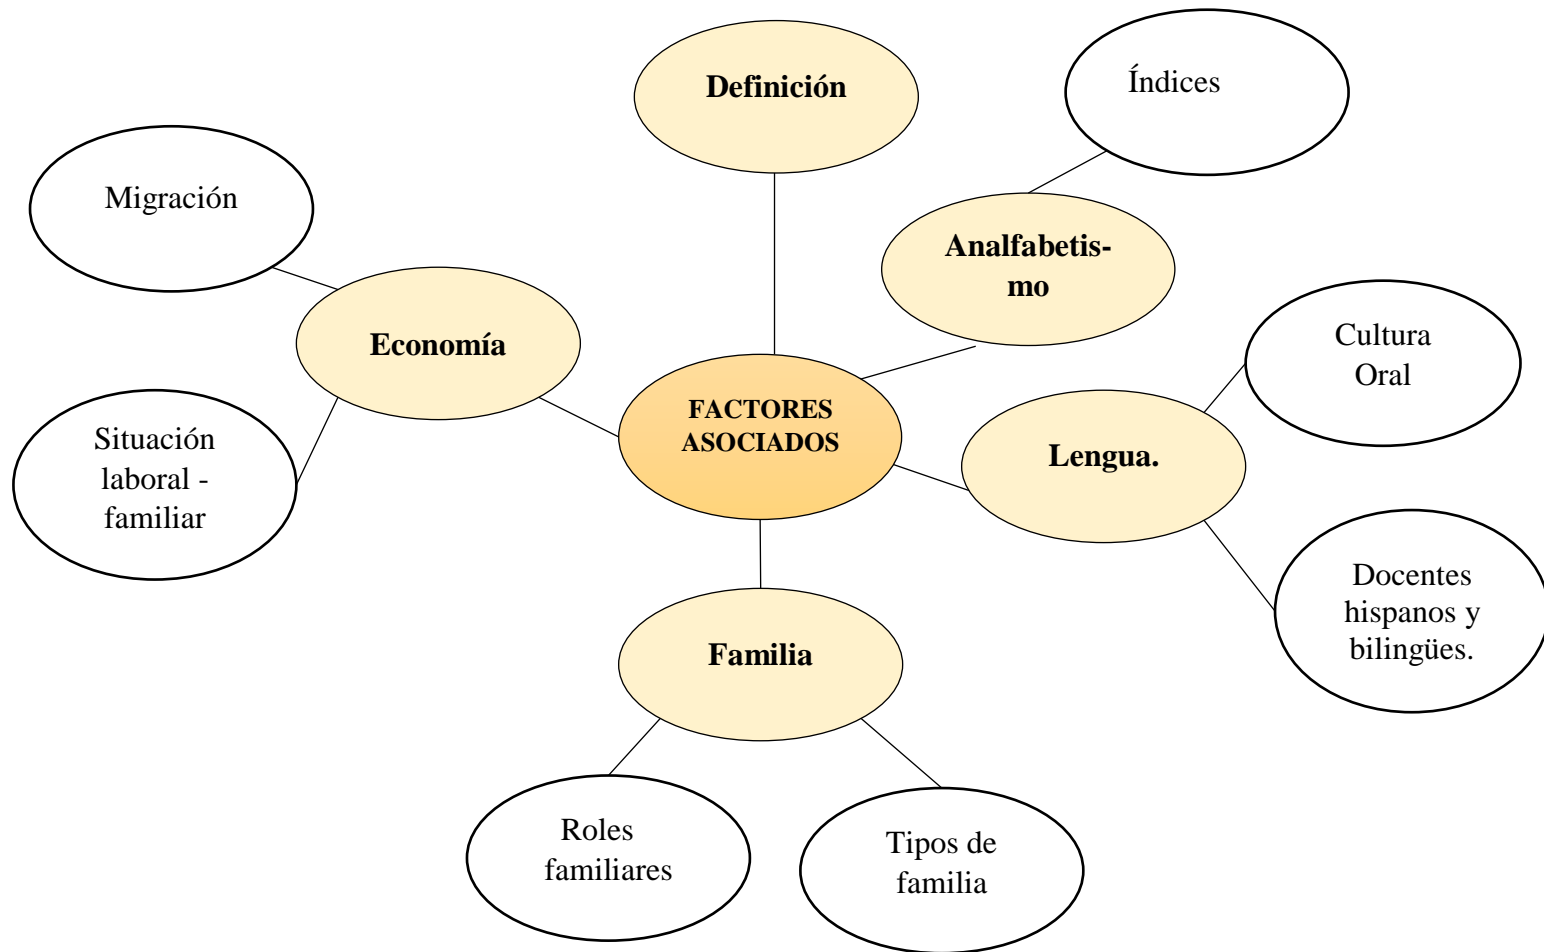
Definición

Índices

Migración

Analfabetismo

Economía

Cultura Oral

FACTORES ASOCIADOS

Situación laboral - familiar

Lengua.

Docentes hispanos y bilingües.

Familia

Roles familiares

Tipos de familia